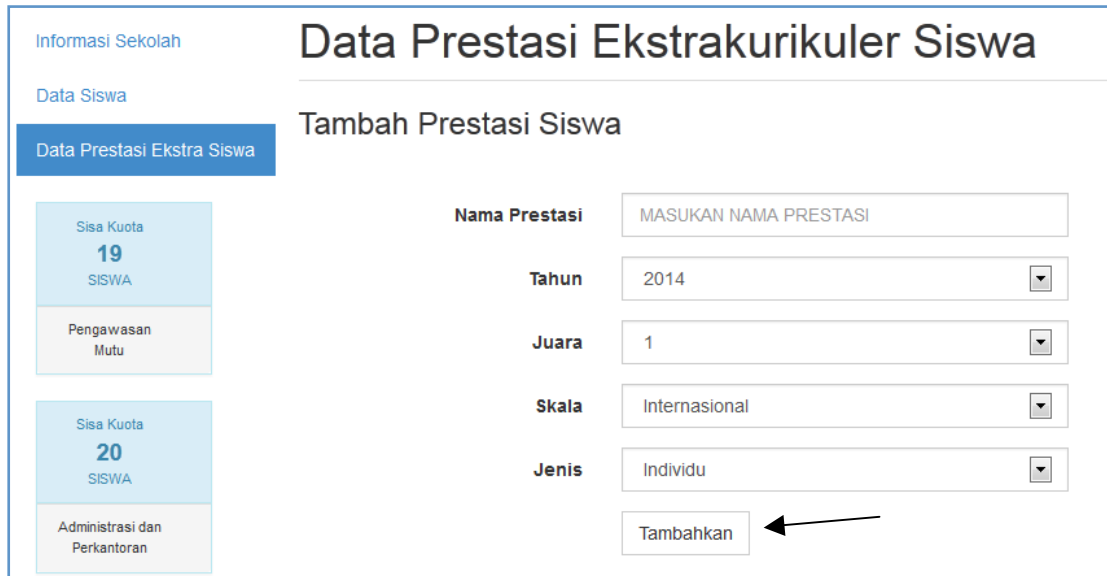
Informasi Sekolah

Data Siswa

Data Prestasi Ekstra Siswa

Sisa Kuota
19
SISWA

Pengawasan Mutu

Sisa Kuota
20
SISWA

Administrasi dan Perkantoran

Data Prestasi Ekstrakurikuler Siswa

Tambah Prestasi Siswa

Nama Prestasi MASUKAN NAMA PRESTASI

Tahun 2014

Juara 1

Skala Internasional

Jenis Individu

Tambahkan